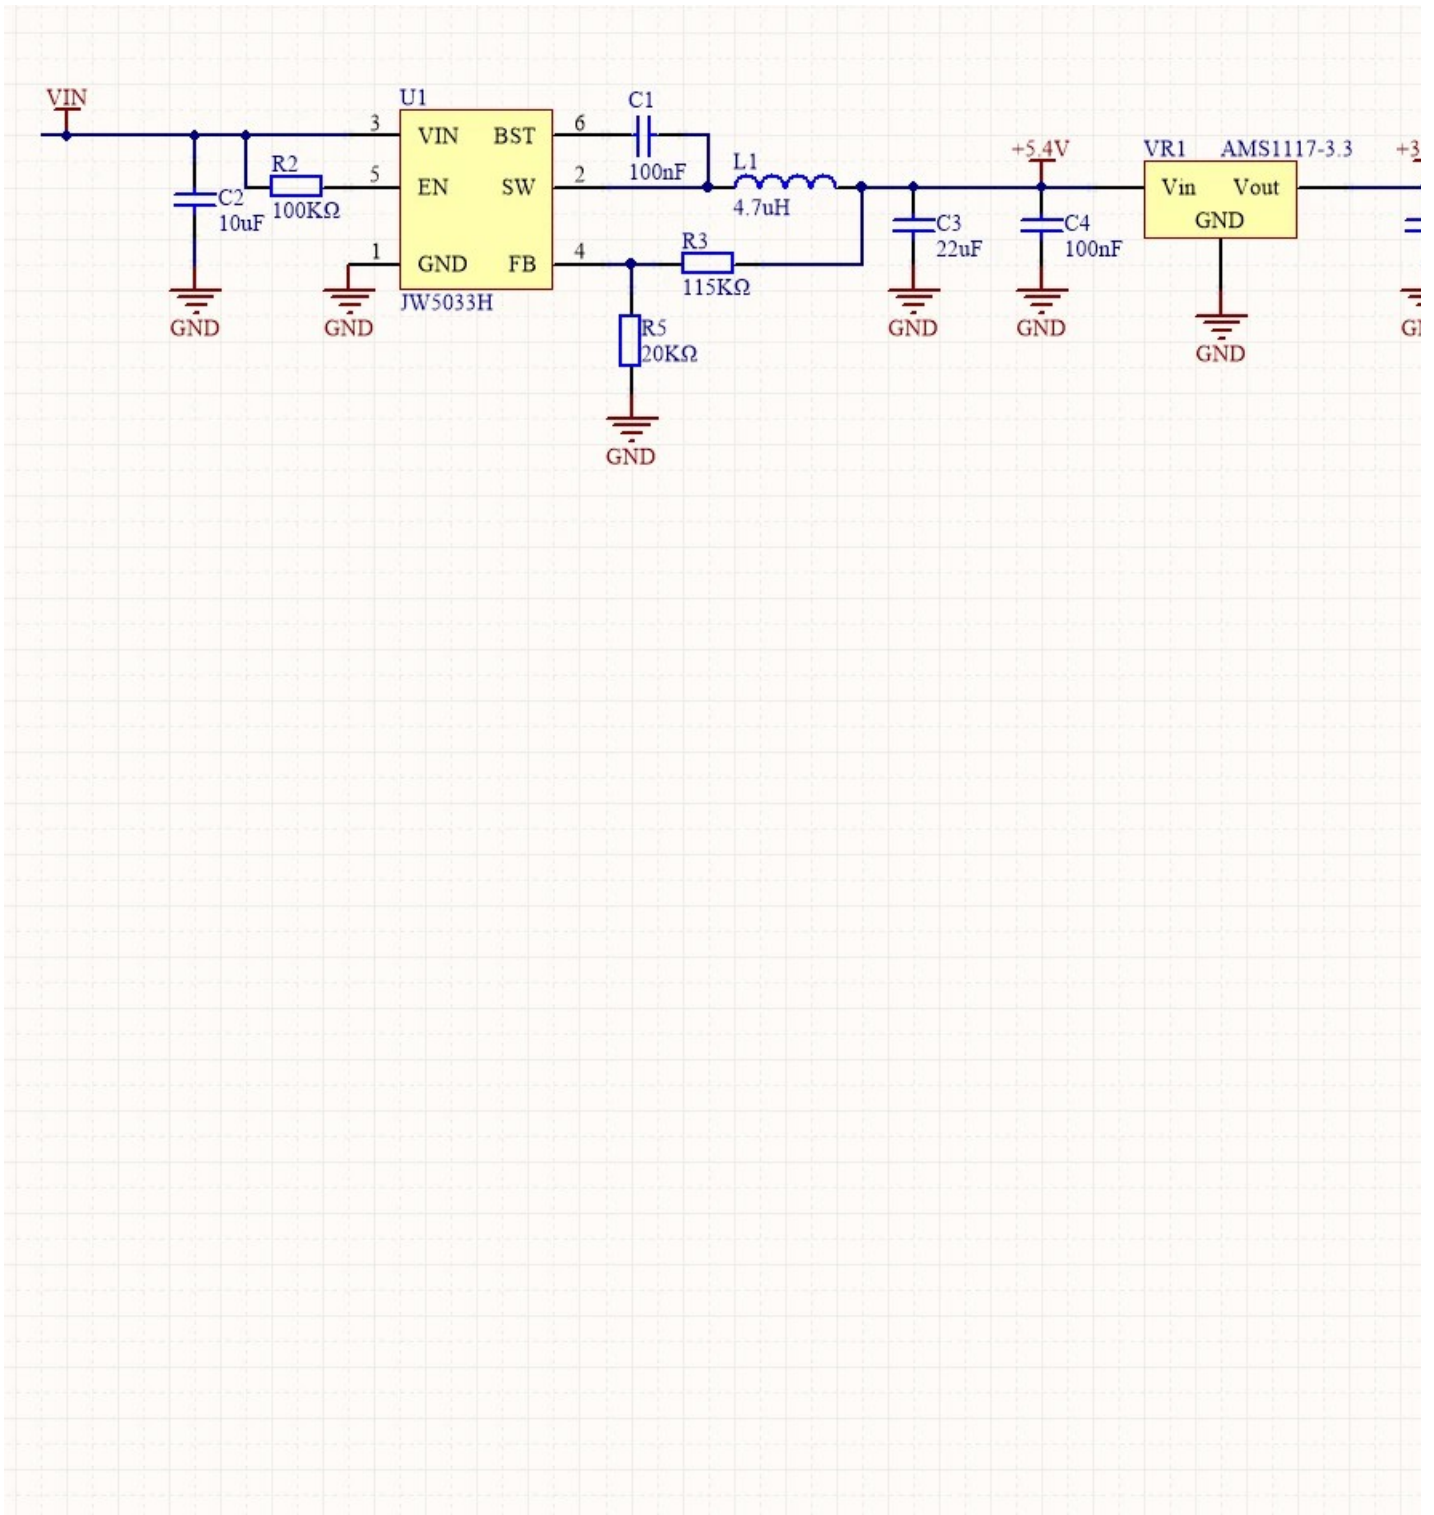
VIN

U1

3 VIN BST 6

5 EN SW 2

1 GND FB 4

JW5033H

C1 100nF

L1 4.7uH

C2 10uF

R2 100KΩ

R3 115KΩ

R5 20KΩ

C3 22uF

C4 100nF

+5.4V

VR1 AMS1117-3.3

Vin Vout

GND

+3

GND GND GND GND GND GND GI